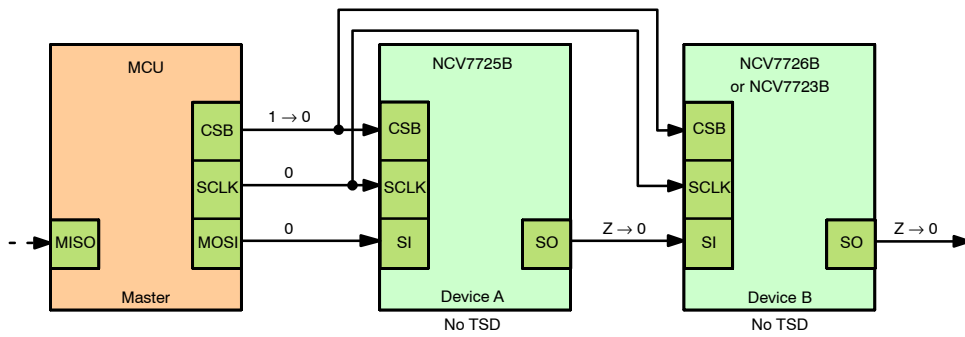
MCU

CSB

SCLK

MISO

MOSI

Master

$1 \rightarrow 0$

0

0

NCV7725B

CSB

SCLK

SI

SO

Device A

No TSD

$Z \rightarrow 0$

NCV7726B or NCV7723B

CSB

SCLK

SI

SO

Device B

No TSD

$Z \rightarrow 0$